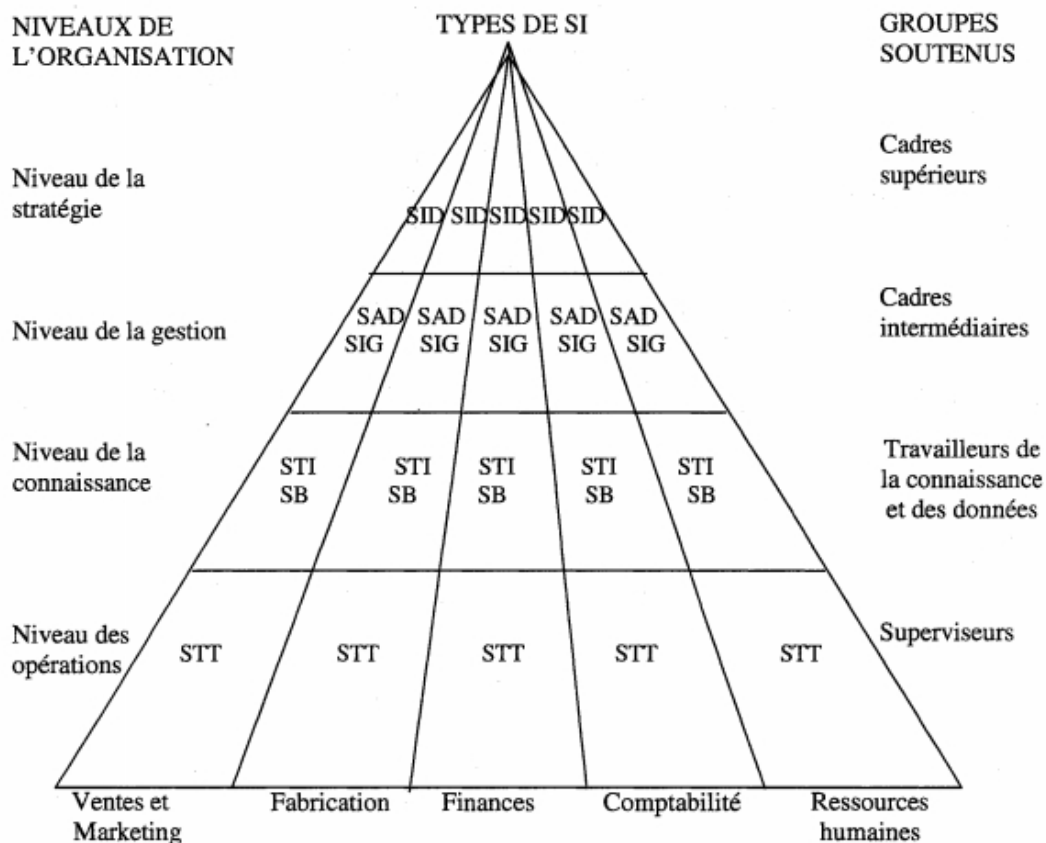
NIVEAUX DE L'ORGANISATION

TYPES DE SI

GROUPES SOUTENUS

Niveau de la stratégie

SID SID SID SID SID

Cadres supérieurs

Niveau de la gestion

SAD SIG SAD SIG SAD SIG SAD SIG SAD SIG

Cadres intermédiaires

Niveau de la connaissance

STI SB STI SB STI SB STI SB STI SB

Travailleurs de la connaissance et des données

Niveau des opérations

STT STT STT STT STT

Superviseurs

Ventes et Marketing

Fabrication

Finances

Comptabilité

Ressources humaines